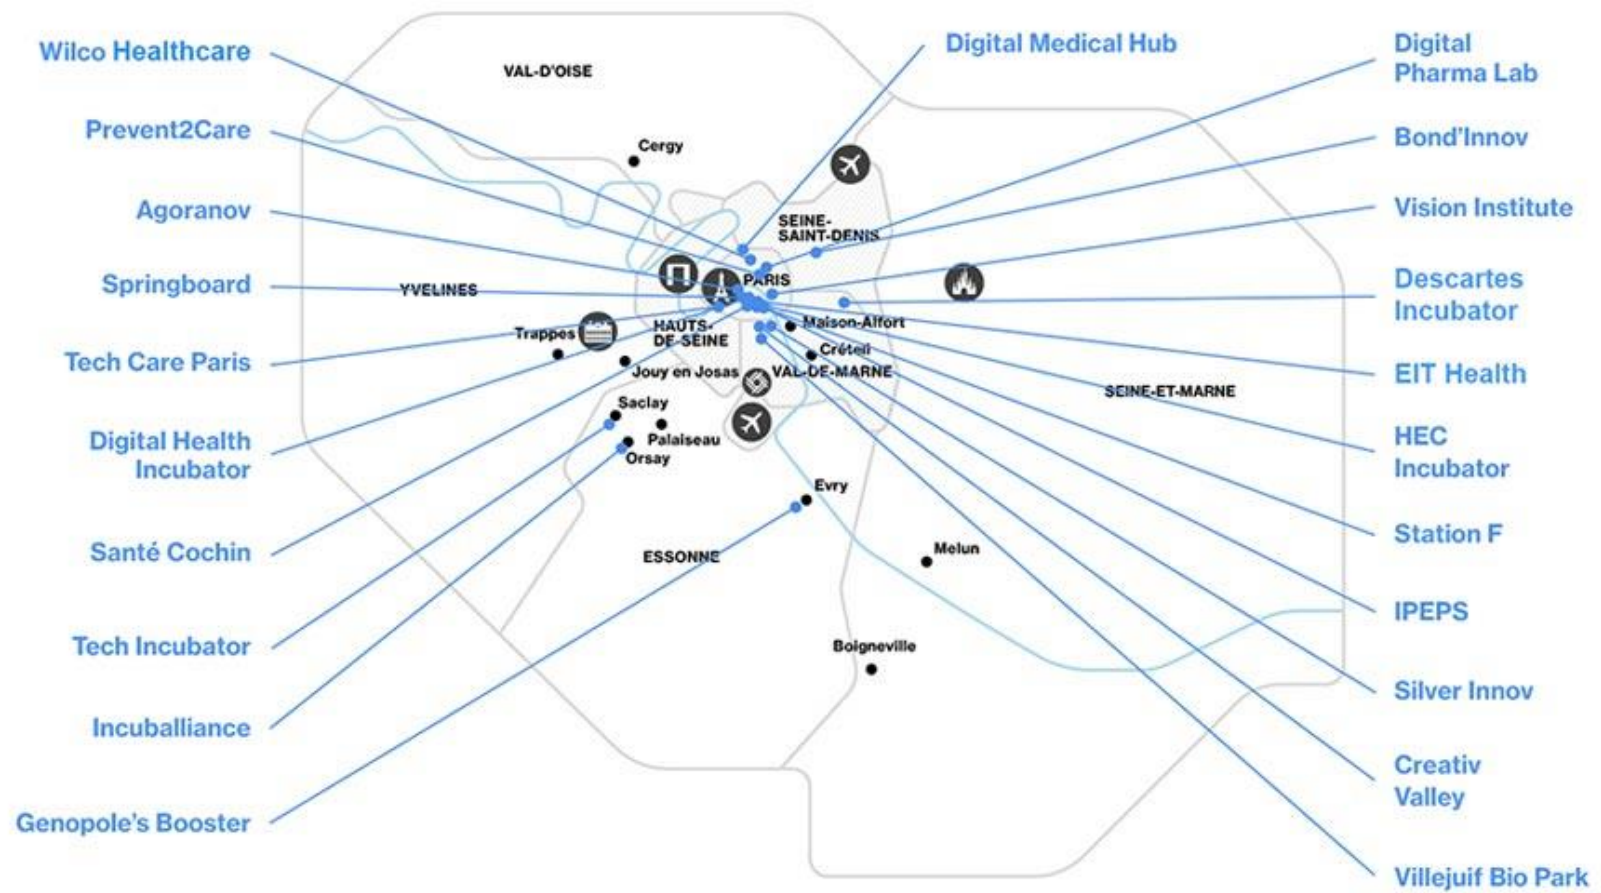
Wilco Healthcare

Prevent2Care

Agoranov

Springboard

Tech Care Paris

Digital Health Incubator

Santé Cochin

Tech Incubator

Incuballiance

Genopole's Booster

VAL-D'OISE

Cergy

SEINE-SAINT-DENIS

PARIS

YVELINES

Trappes

HAUTS-DE-SEINE

Maison-Alfort

Créteil

Jouy en Josas

VAL-DE-MARNE

SEINE-ET-MARNE

Saclay

Palaiseau

Orsay

Evry

ESSONNE

Melun

Boigneville

Digital Medical Hub

Digital Pharma Lab

Bond'Innov

Vision Institute

Descartes Incubator

EIT Health

HEC Incubator

Station F

IPEPS

Silver Innov

Creativ Valley

Villejuif Bio Park